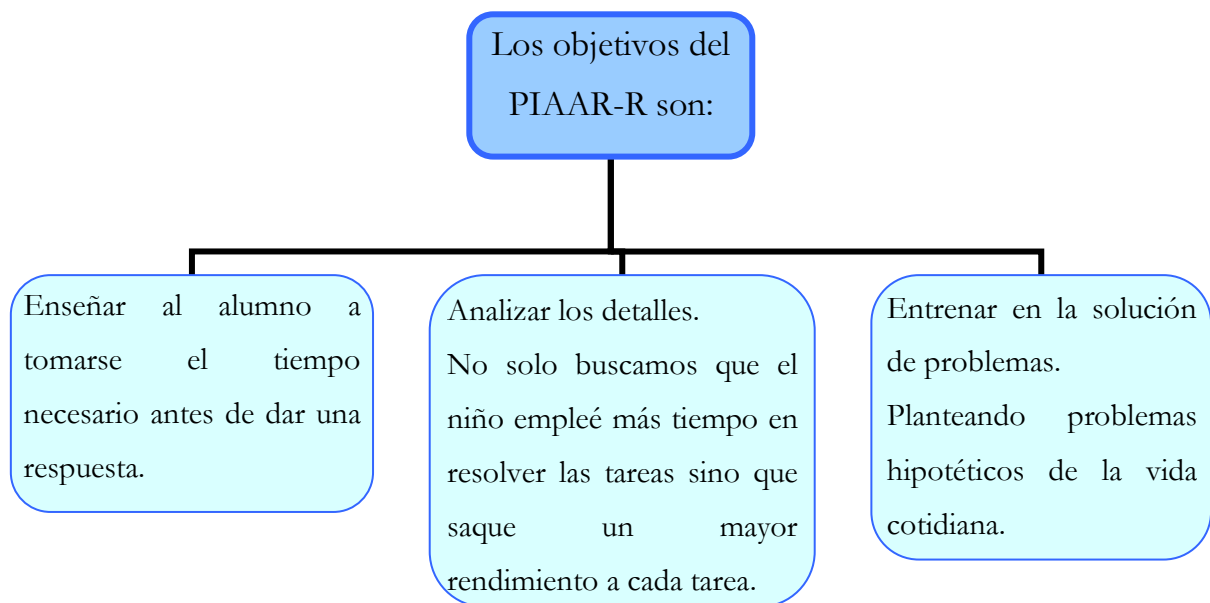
Los objetivos del PIAAR-R son:

Enseñar al alumno a tomarse el tiempo necesario antes de dar una respuesta.

Analizar los detalles.
No solo buscamos que el niño empleé más tiempo en resolver las tareas sino que saque un mayor rendimiento a cada tarea.

Entrenar en la solución de problemas.
Planteando problemas hipotéticos de la vida cotidiana.